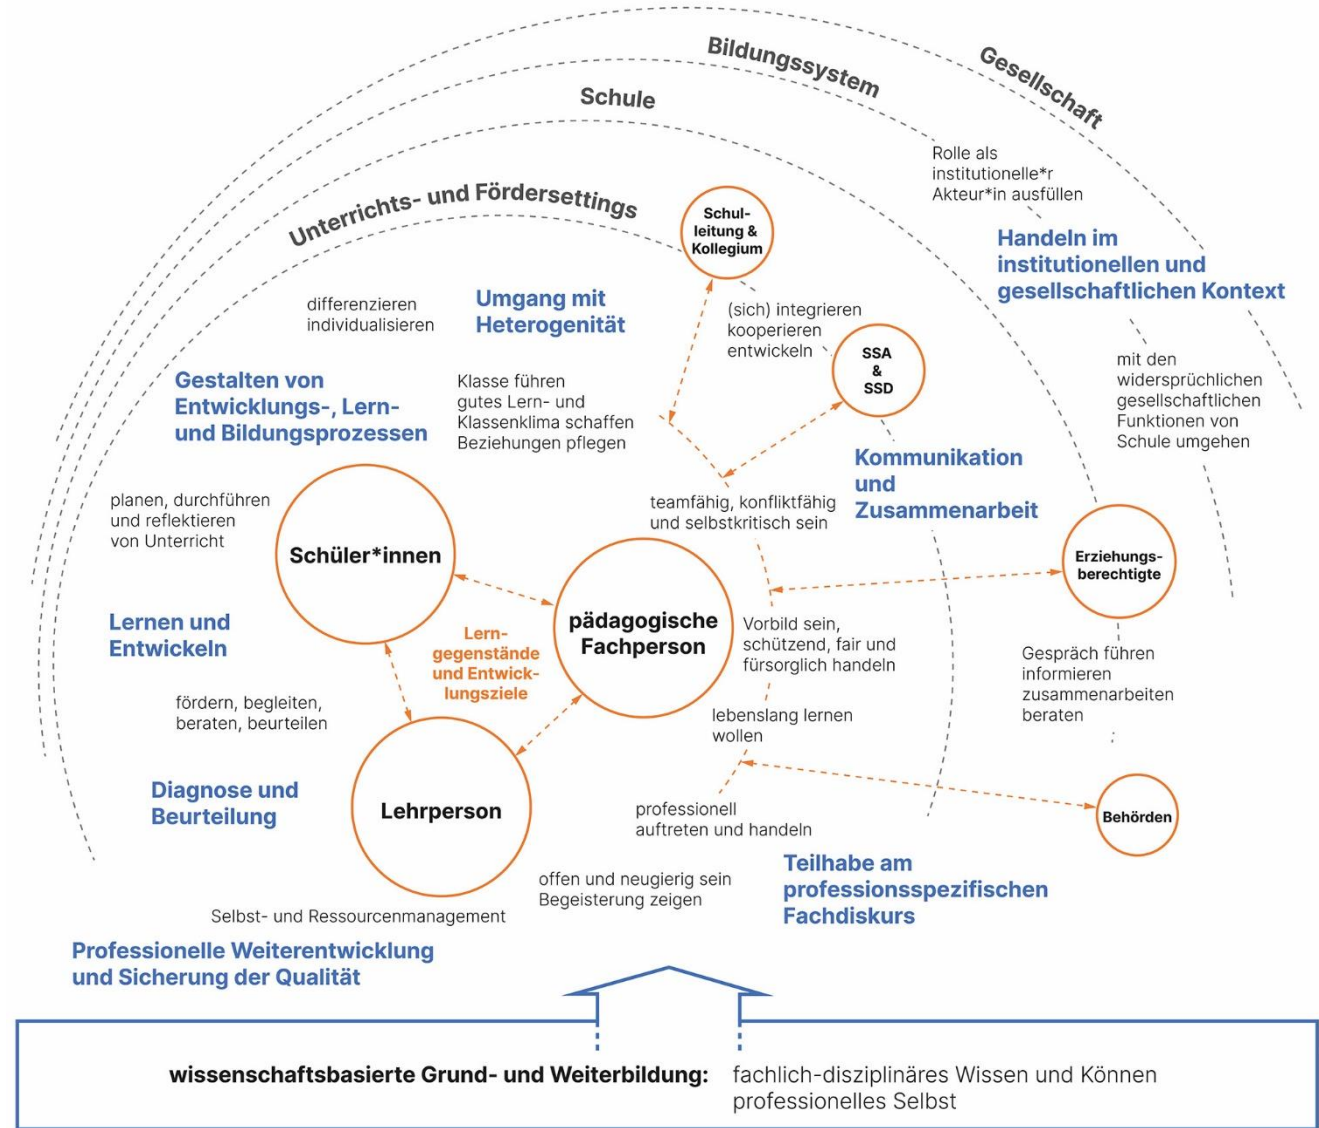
Gesellschaft
Bildungssystem
Schule
Unterrichts- und Fördersettings

Rolle als institutionelle*r Akteur*in ausfüllen

Handeln im institutionellen und gesellschaftlichen Kontext

Schul-leitung & Kollegium

differenzieren
individualisieren

Umgang mit Heterogenität

(sich) integrieren
kooperieren
entwickeln

SSA & SSD

mit den widersprüchlichen gesellschaftlichen Funktionen von Schule umgehen

Gestalten von Entwicklungs-, Lern- und Bildungsprozessen

Klasse führen
gutes Lern- und Klassenklima schaffen
Beziehungen pflegen

Kommunikation und Zusammenarbeit

planen, durchführen und reflektieren von Unterricht

teamfähig, konfliktfähig und selbstkritisch sein

Schüler*innen

Erziehungs-berechtigte

pädagogische Fachperson

Lernen und Entwickeln

Lern-gegenstände und Entwick-lungsziele

Vorbild sein, schützend, fair und fürsorglich handeln

Gespräch führen
informieren
zusammenarbeiten
beraten

fördern, begleiten, beraten, beurteilen

lebenslang lernen wollen

Diagnose und Beurteilung

Lehrperson

professionell auftreten und handeln

Behörden

Teilhabe am professionsspezifischen Fachdiskurs

offen und neugierig sein
Begeisterung zeigen

Selbst- und Ressourcenmanagement

Professionelle Weiterentwicklung und Sicherung der Qualität

wissenschaftsbasierte Grund- und Weiterbildung: fachlich-disziplinäres Wissen und Können
professionelles Selbst